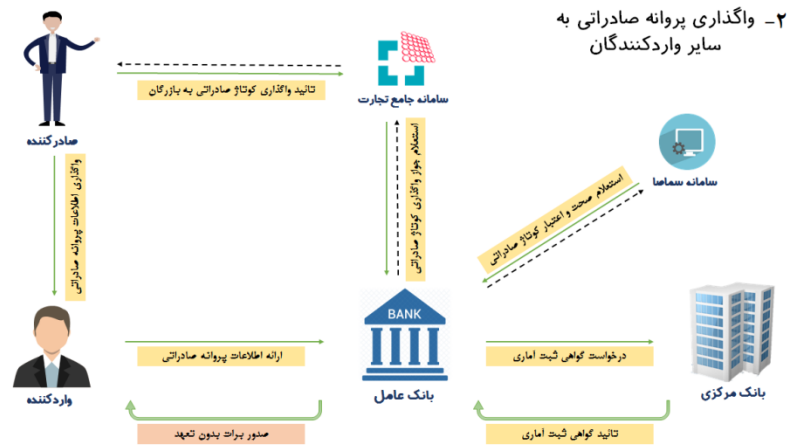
۲- واگذاری پروانه صادراتی به سایر واردکنندگان

سامانه جامع تجارت

تائید واگذاری کوتاژ صادراتی به بازرگان

صادرکننده

واگذاری اطلاعات پروانه صادراتی

استعلام جواز واگذاری کوتاژ

سامانه سماصا

استعلام صحت و اعتبار کوتاژ صادراتی

واردکننده

ارائه اطلاعات پروانه صادراتی

BANK

بانک عامل

درخواست گواهی ثبت آماری

بانک مرکزی

صدور برات بدون تعهد

تائید گواهی ثبت آماری